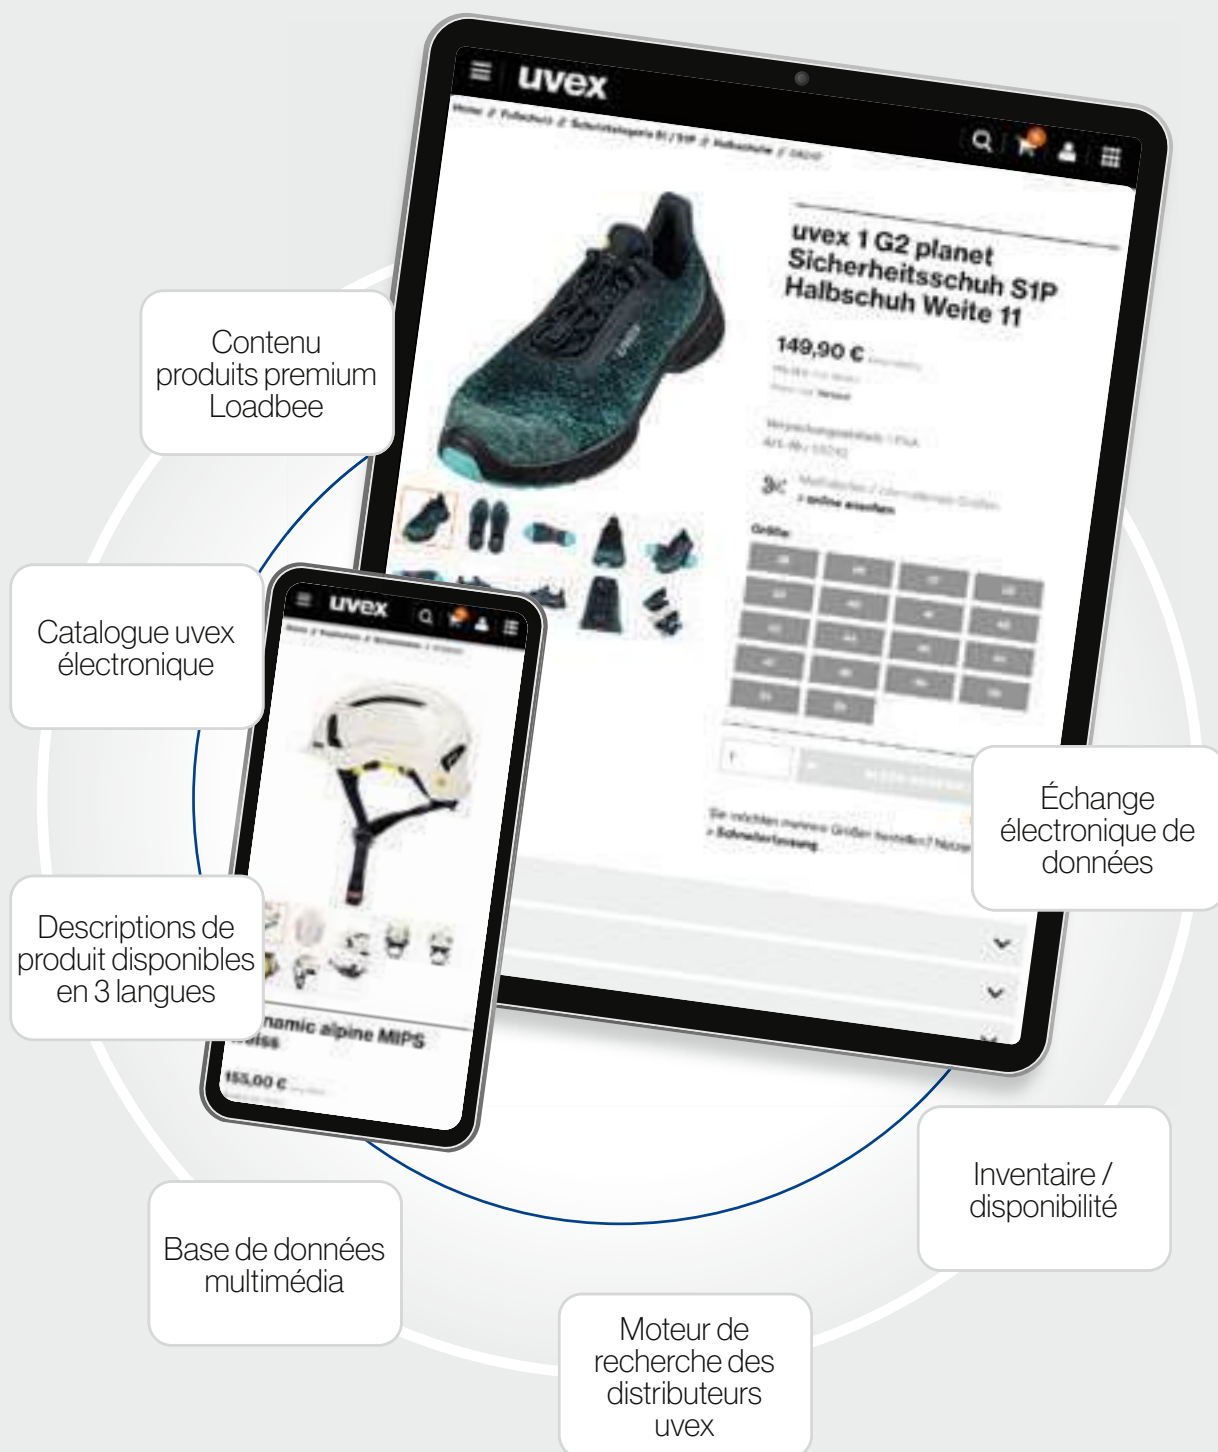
uvex

uvex 1 G2 planet Sicherheitsschuh S1P Halbschuh Weite 11

149,90 €

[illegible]

Contenu produits premium Loadbee

Catalogue uvex électronique

uvex

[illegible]namic alpine MIPS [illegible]eiss

155,00 €

Descriptions de produit disponibles en 3 langues

Échange électronique de données

Inventaire / disponibilité

Base de données multimédia

Moteur de recherche des distributeurs uvex